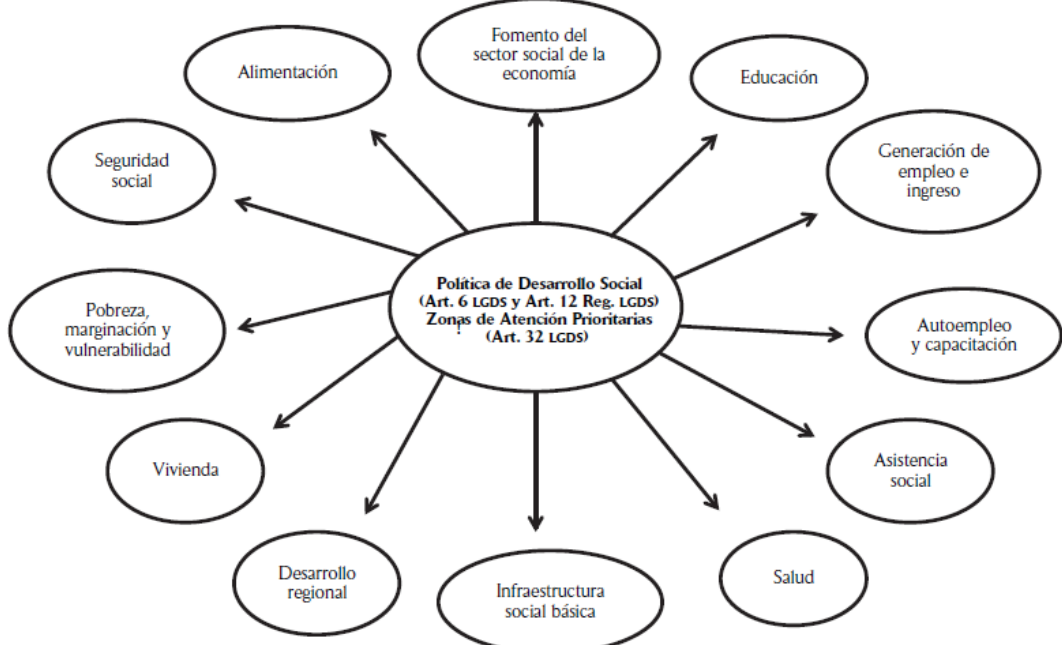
Fomento del sector social de la economía

Alimentación

Educación

Seguridad social

Generación de empleo e ingreso

Política de Desarrollo Social (Art. 6 LGDS y Art. 12 Reg. LGDS) Zonas de Atención Prioritarias (Art. 32 LGDS)

Pobreza, marginación y vulnerabilidad

Autoempleo y capacitación

Vivienda

Asistencia social

Desarrollo regional

Infraestructura social básica

Salud